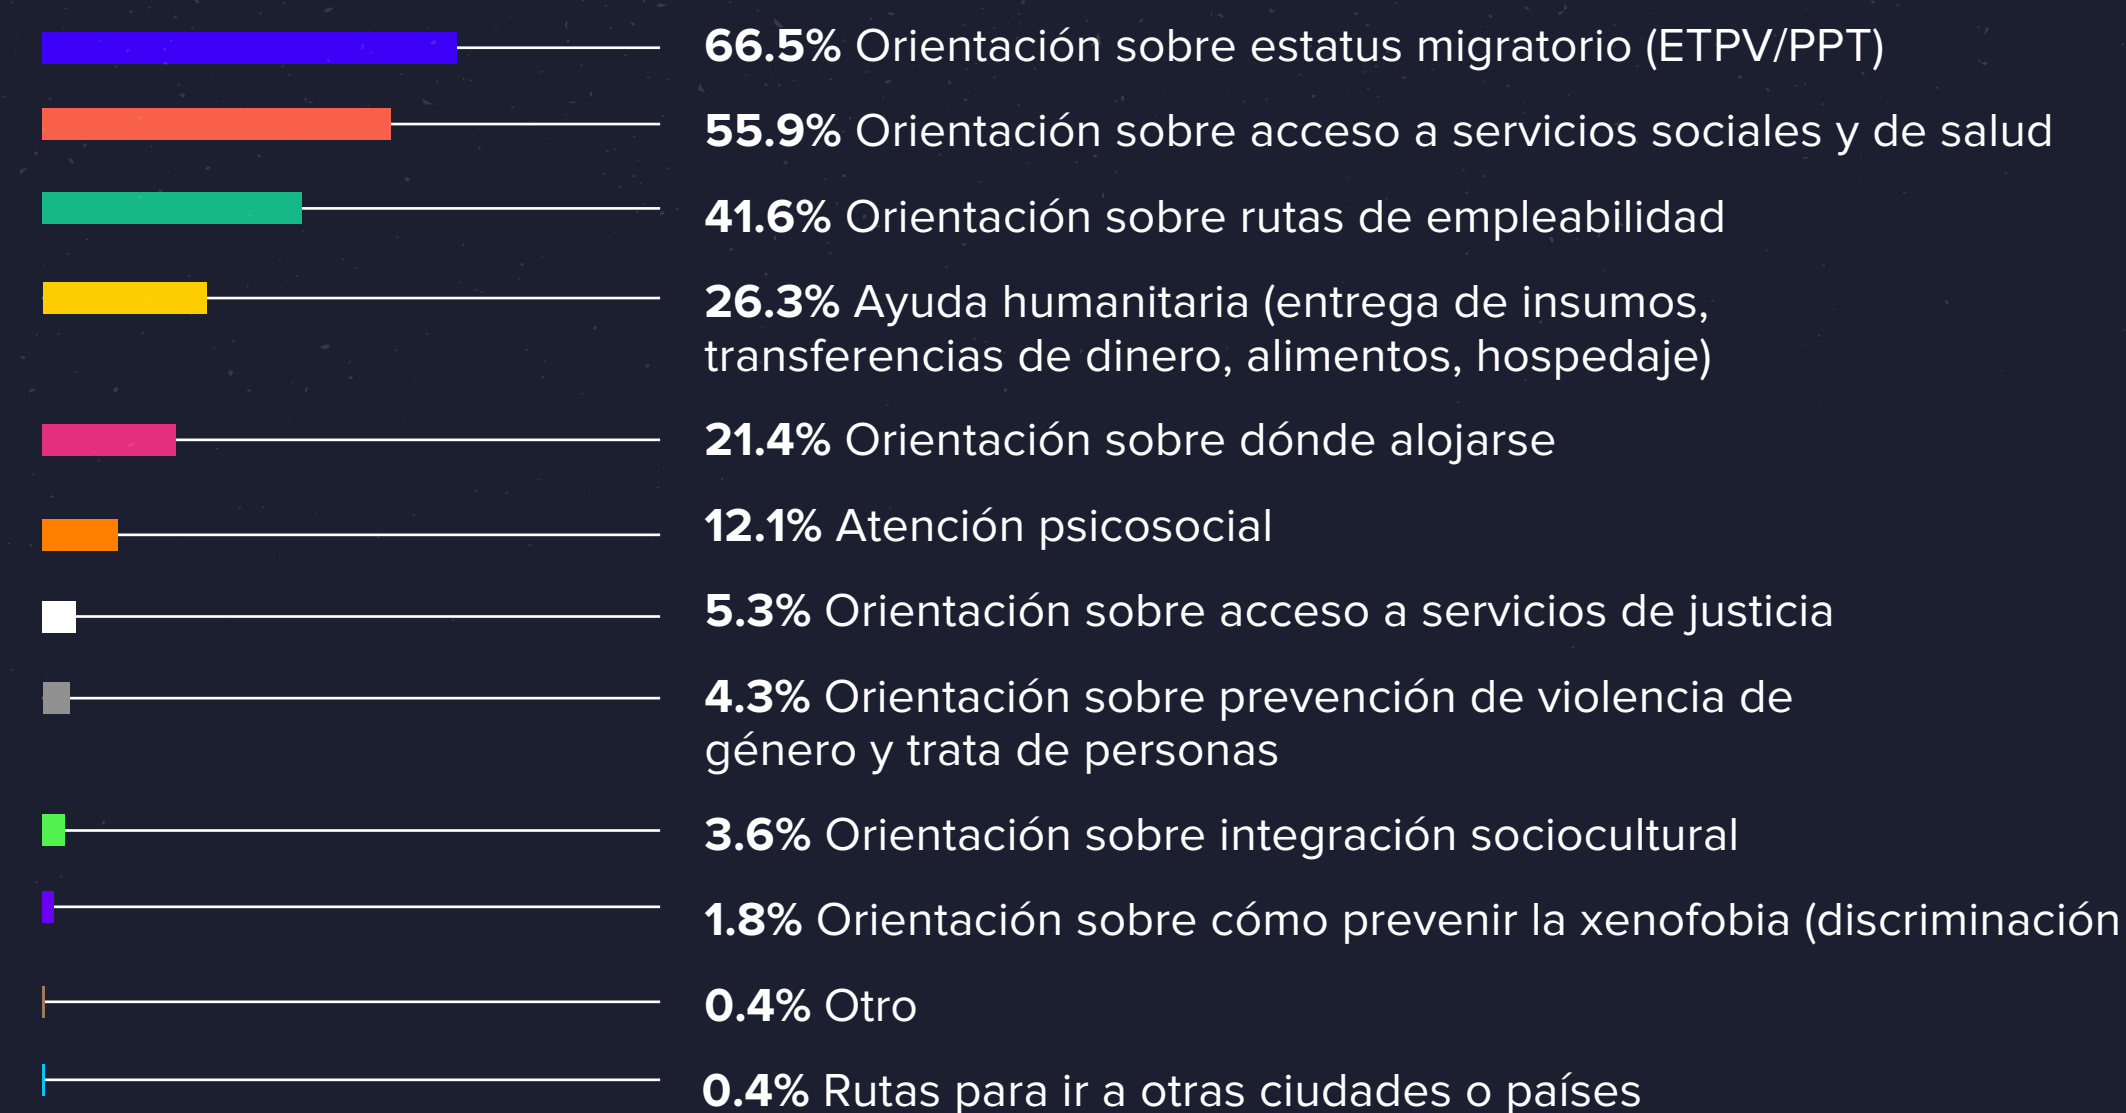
66.5% Orientación sobre estatus migratorio (ETPV/PPT)

55.9% Orientación sobre acceso a servicios sociales y de salud

41.6% Orientación sobre rutas de empleabilidad

26.3% Ayuda humanitaria (entrega de insumos, transferencias de dinero, alimentos, hospedaje)

21.4% Orientación sobre dónde alojarse

12.1% Atención psicosocial

5.3% Orientación sobre acceso a servicios de justicia

4.3% Orientación sobre prevención de violencia de género y trata de personas

3.6% Orientación sobre integración sociocultural

1.8% Orientación sobre cómo prevenir la xenofobia (discriminación

0.4% Otro

0.4% Rutas para ir a otras ciudades o países